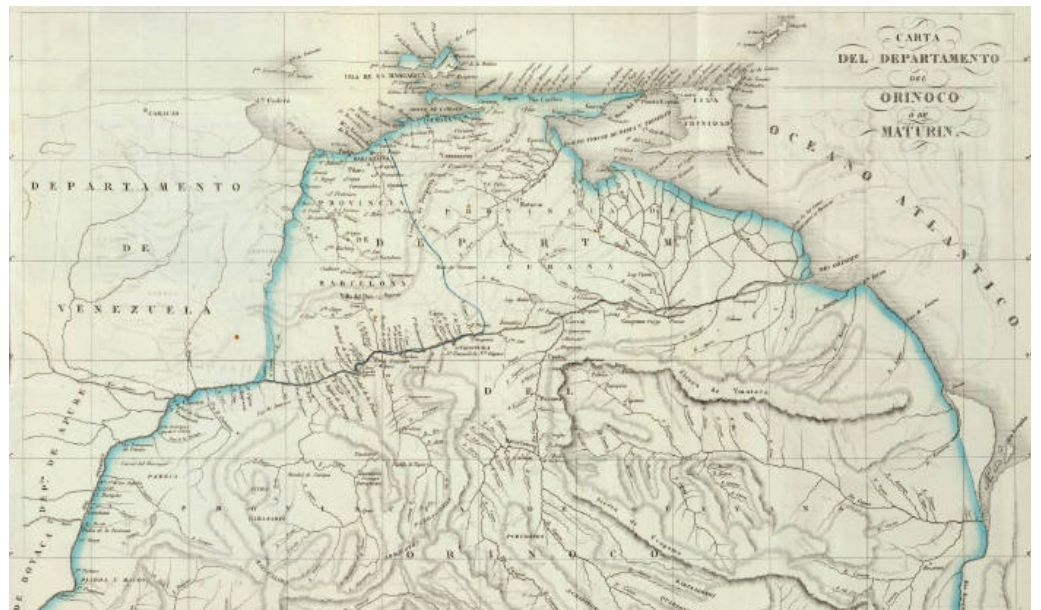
CARTA
DEL DEPARTAMENTO
DEL
ORINOCO
O DE
MATURIN

OCEANO ATLANTICO

DEPARTAMENTO
DE
VENEZUELA

DE BOYACA DEP.TO DE APURE

PROVINCIA DE BARCELONA

DEPARTAMENTO DEL ORINOCO

CUMANA

TRINIDAD

GUAYANA

ISLA DE LA MARGARITA

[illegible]